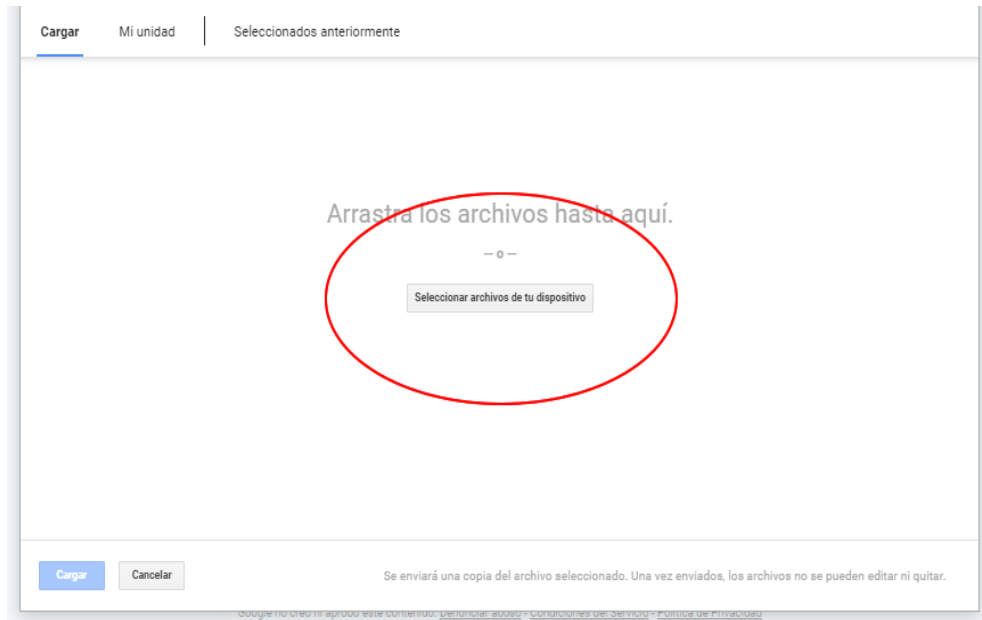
Cargar Mi unidad Seleccionados anteriormente

Arrastra los archivos hasta aquí.

— o —

Seleccionar archivos de tu dispositivo

Cargar Cancelar

Se enviará una copia del archivo seleccionado. Una vez enviados, los archivos no se pueden editar ni quitar.

Google no creó ni aprobó este contenido. Denunciar abuso - Condiciones del Servicio - Política de Privacidad